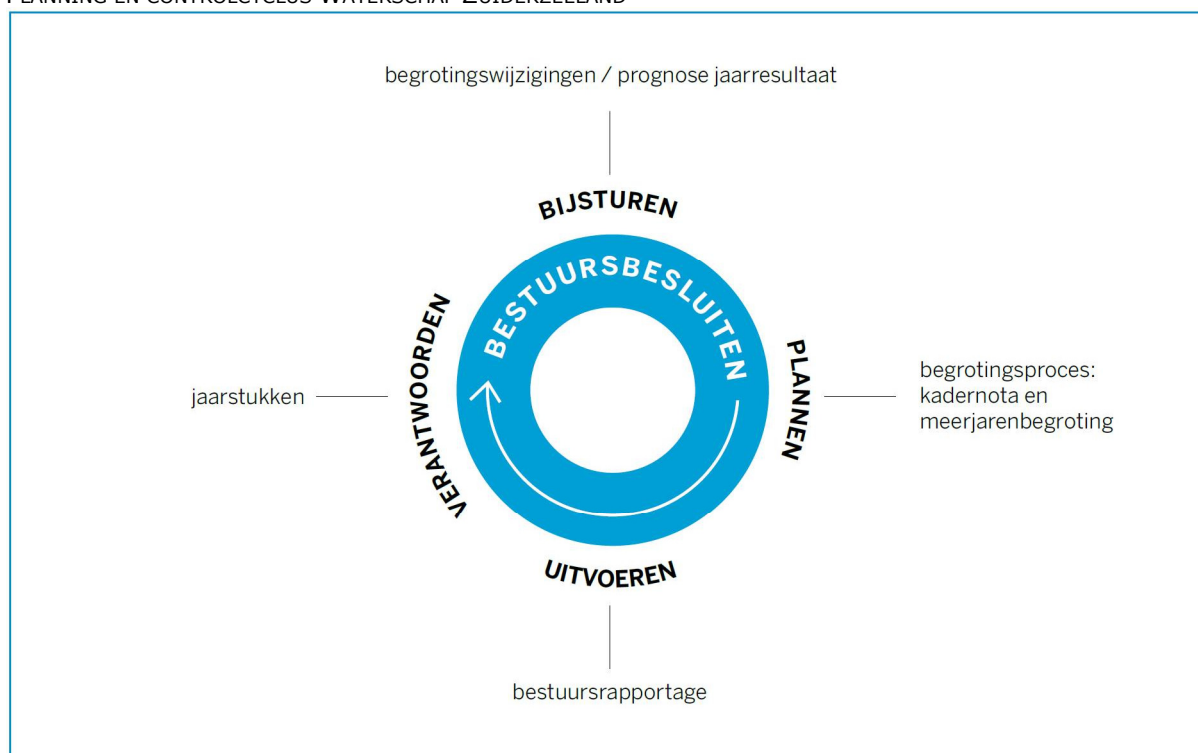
PLANNING EN CONTROLECYCLUS WATERSCHAP ZUIDERZEELAND

begrotingswijzigingen / prognose jaarresultaat

BIJSTUREN

BESTUURSBESLUITEN

VERANTWOORDEN

jaarstukken

PLANNEN

begrotingsproces: kadernota en meerjarenbegroting

UITVOEREN

bestuursrapportage